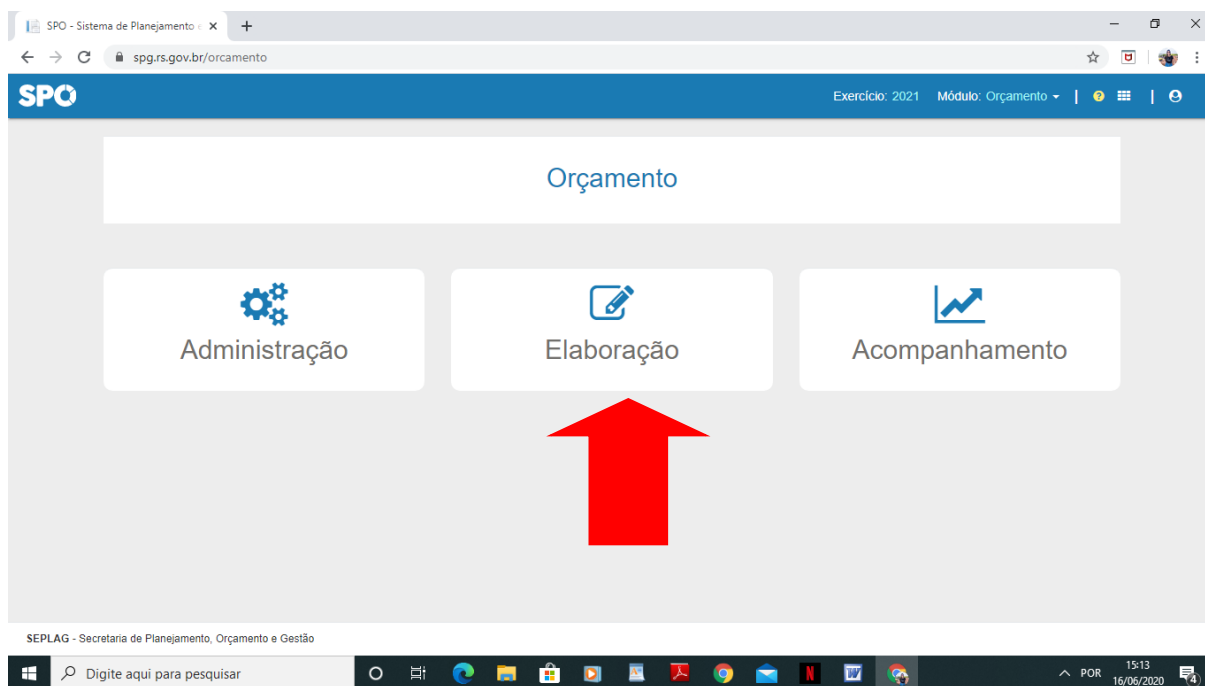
SPO - Sistema de Planejamento e
spg.rs.gov.br/orcamento

SPO

Exercício: 2021 Módulo: Orçamento

Orçamento

Administração

Elaboração

Acompanhamento

SEPLAG - Secretaria de Planejamento, Orçamento e Gestão

Digite aqui para pesquisar

POR 15:13 16/06/2020